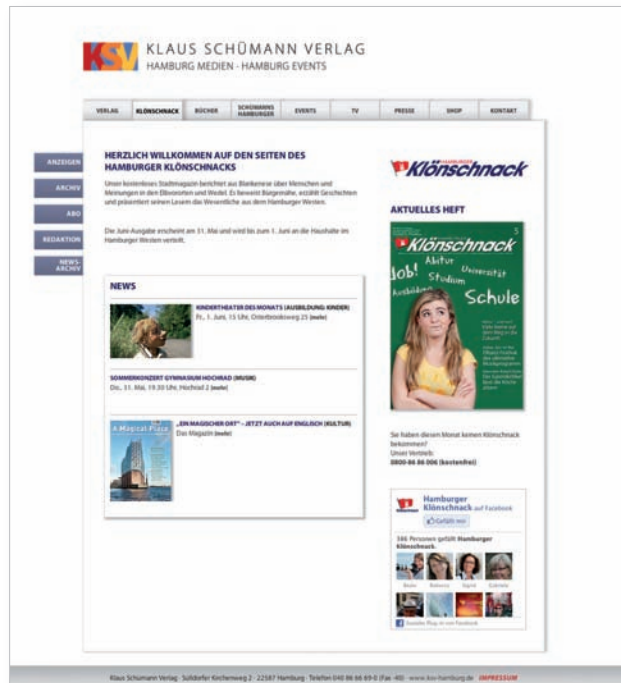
KSV KLAUS SCHÜMANN VERLAG
HAMBURG MEDIEN · HAMBURG EVENTS

VERLAG | KLÖNSCHNACK | BÜCHER | SCHÜMANNS HAMBURGER | EVENTS | TV | PRESSE | SHOP | KONTAKT

ANZEIGEN
ARCHIV
ABO
REDAKTION
NEWS-ARCHIV

HERZLICH WILLKOMMEN AUF DEN SEITEN DES HAMBURGER KLÖNSCHNACKS

Unser kostenloses Stadtmagazin berichtet aus Blankenese über Menschen und Meinungen in den Elbvororten und Wedel. Es beweist Bürgernähe, erzählt Geschichten und präsentiert seinen Lesern die Wirtschaft aus dem Hamburger Westen.

Die Juni-Ausgabe erscheint am 31. Mai und wird bis zum 1. Juni an die Haushalte im Hamburger Westen verteilt.

NEWS

KINDERTHEATER DES MONATS (AUSBILDUNG/KINDER)
Fr., 1. Juni, 15 Uhr, Osterbrookweg 25 (mehr)

SOMMERKONZERT GYMNASIUM HOCHRAD (MUSIK)
Do., 31. Mai, 19.30 Uhr, Hochrad 2 (mehr)

„EIN MAGISCHER ORT" – JETZT AUCH AUF ENGLISCH (KULTUR)
Das Magazin (mehr)

A Magical Place

Hamburger Klönschnack

AKTUELLES HEFT

Klönschnack
Job! Abitur Studium Universität Ausbildung Schule

Sie haben diesen Monat keinen Klönschnack bekommen?
Unser Vertrieb:
0800-86 86 006 (kostenfrei)

Hamburger Klönschnack auf Facebook
Gefällt mir
346 Personen gefällt Hamburger Klönschnack.
Bodo Babette Sigrid Gabriele
Soziales Plug-in von Facebook

Klaus Schümann Verlag · Sülldorfer Kirchenweg 2 · 22587 Hamburg · Telefon 040 86 66 69-0 (Fax -90) · www.ksv-hamburg.de IMPRESSUM